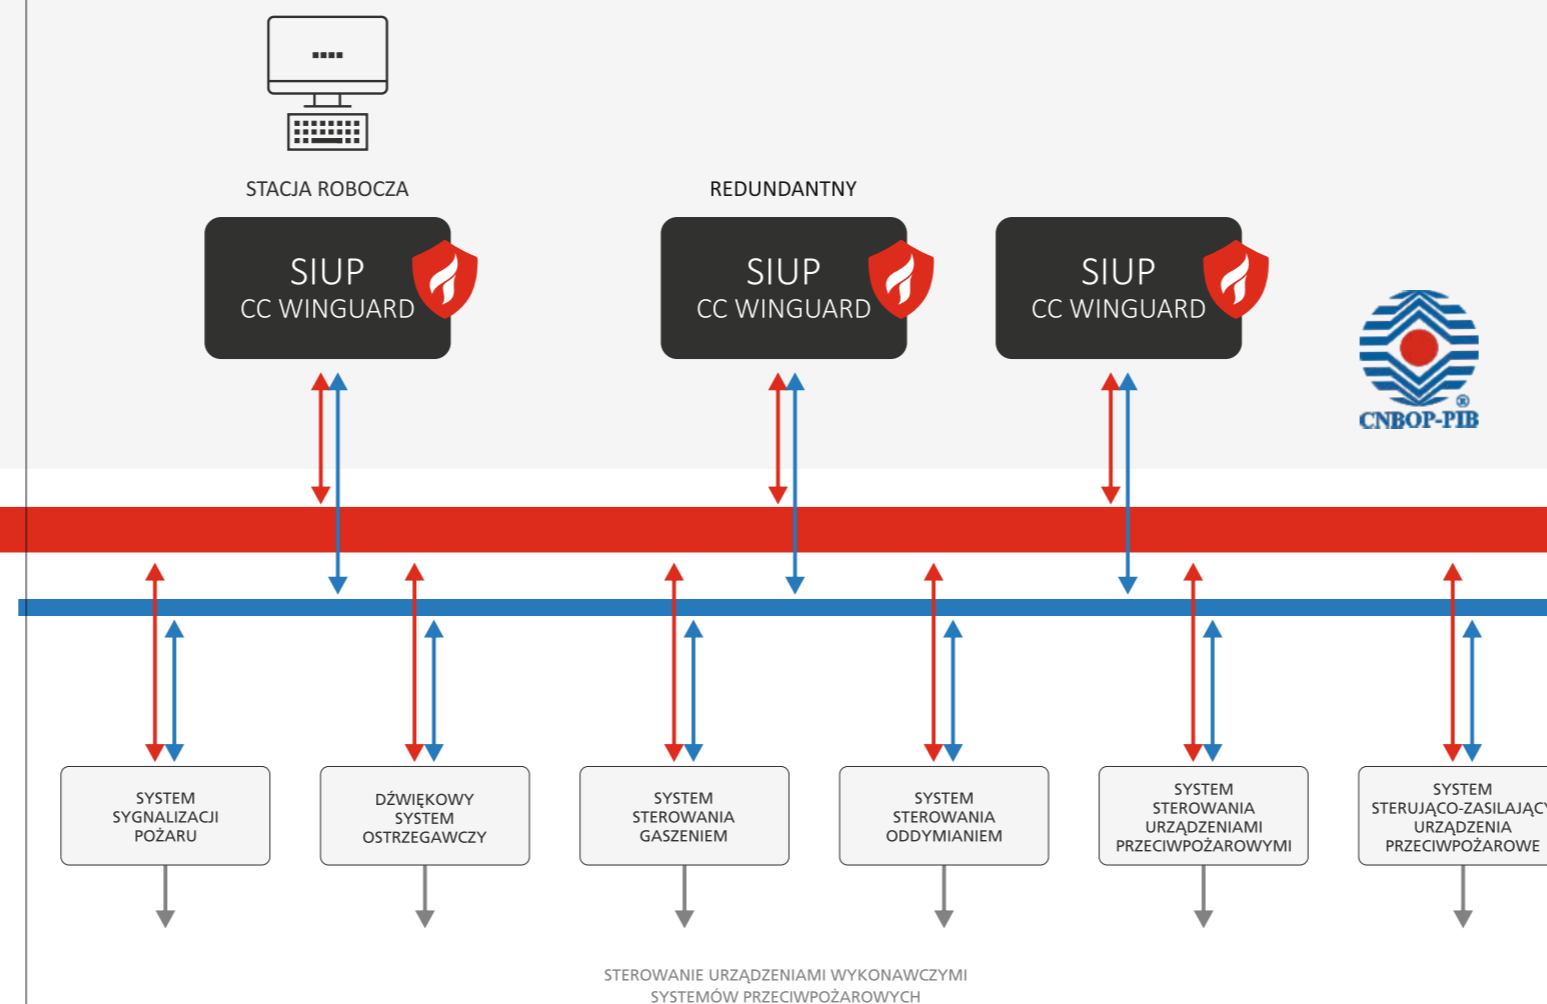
STACJA ROBOCZA

REDUNDANTNY

SIUP
CC WINGUARD

SIUP
CC WINGUARD

SIUP
CC WINGUARD

CNBOP-PIB

SYSTEM SYGNALIZACJI POŻARU

DŹWIĘKOWY SYSTEM OSTRZEGAWCZY

SYSTEM STEROWANIA GASZENIEM

SYSTEM STEROWANIA ODDYMIANIEM

SYSTEM STEROWANIA URZĄDZENIAMI PRZECIWPOŻAROWYMI

SYSTEM STERUJĄCO-ZASILAJĄC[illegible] URZĄDZENIA PRZECIWPOŻAROWE

STEROWANIE URZĄDZENIAMI WYKONAWCZYMI SYSTEMÓW PRZECIWPOŻAROWYCH